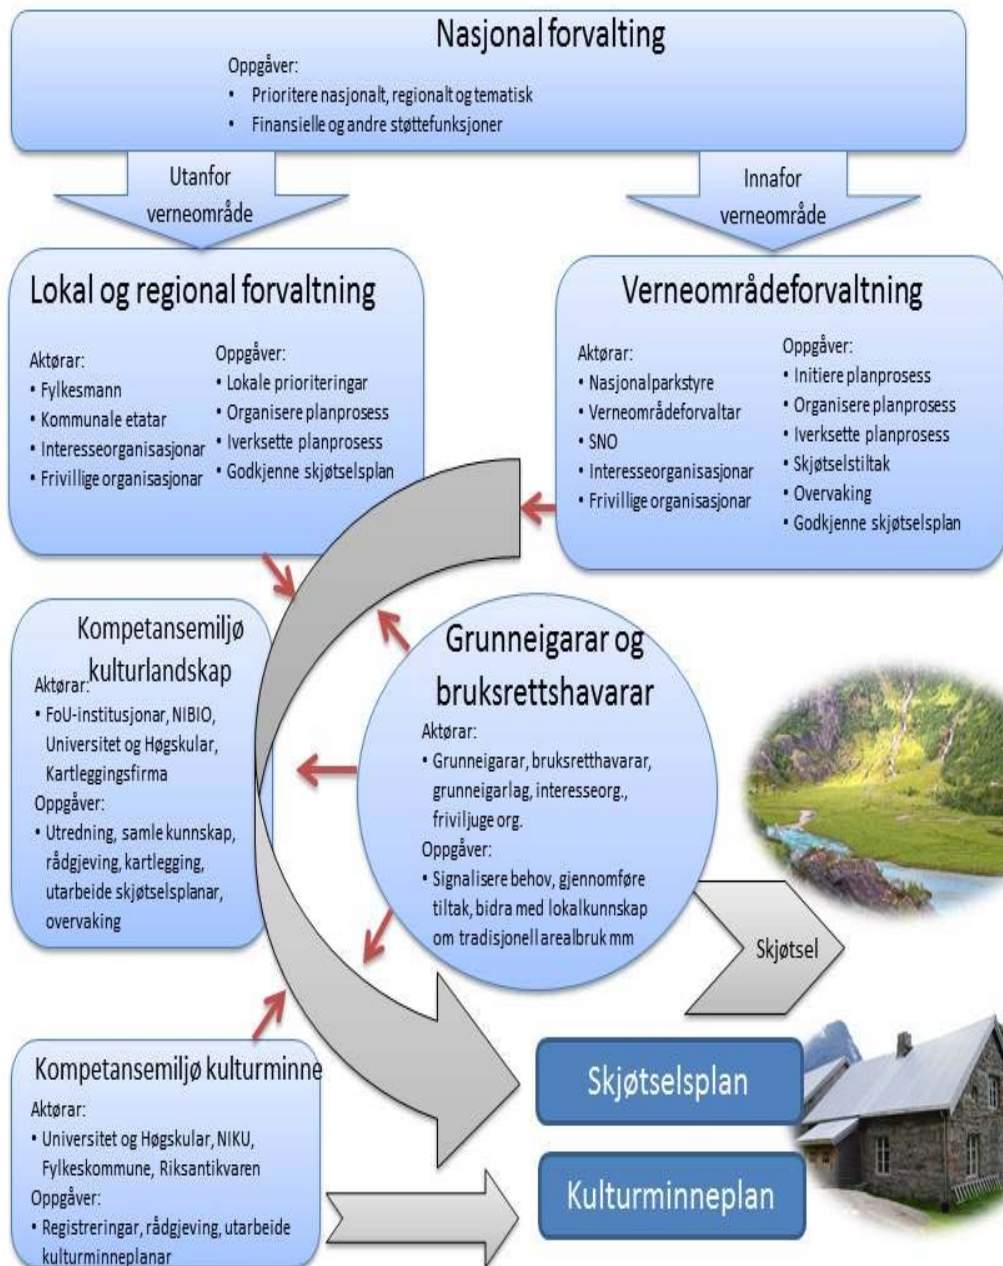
Nasjonal forvalting

Oppgåver:
• Prioritere nasjonalt, regionalt og tematisk
• Finansielle og andre støttefunksjoner

Utanfor verneområde

Innafor verneområde

Lokal og regional forvaltning

Aktørar:
• Fylkesmann
• Kommunale etatar
• Interesseorganisasjonar
• Frivillige organisasjonar

Oppgåver:
• Lokale prioriteringar
• Organisere planprosess
• Iverksette planprosess
• Godkjenne skjøtselsplan

Verneområdeforvaltning

Aktørar:
• Nasjonalparkstyre
• Verneområdeforvaltar
• SNO
• Interesseorganisasjonar
• Frivillige organisasjonar

Oppgåver:
• Initiere planprosess
• Organisere planprosess
• Iverksette planprosess
• Skjøtselstiltak
• Overvaking
• Godkjenne skjøtselsplan

Kompetansemiljø kulturlandskap

Aktørar:
• FoU-institusjonar, NIBIO, Universitet og Høgskular, Kartleggingsfirma

Oppgåver:
• Utredning, samle kunnskap, rådgjeving, kartlegging, utarbeide skjøtselsplanar, overvaking

Grunneigarar og bruksrettshavarar

Aktørar:
• Grunneigarar, bruksretthavarar, grunneigarlag, interesseorg., friviljuge org.

Oppgåver:
• Signalisere behov, gjennomføre tiltak, bidra med lokalkunnskap om tradisjonell arealbruk mm

Skjøtsel

Kompetansemiljø kulturminne

Aktørar:
• Universitet og Høgskular, NIKU, Fylkeskommune, Riksantikvaren

Oppgåver:
• Registreringar, rådgjeving, utarbeide kulturminneplanar

Skjøtselsplan

Kulturminneplan